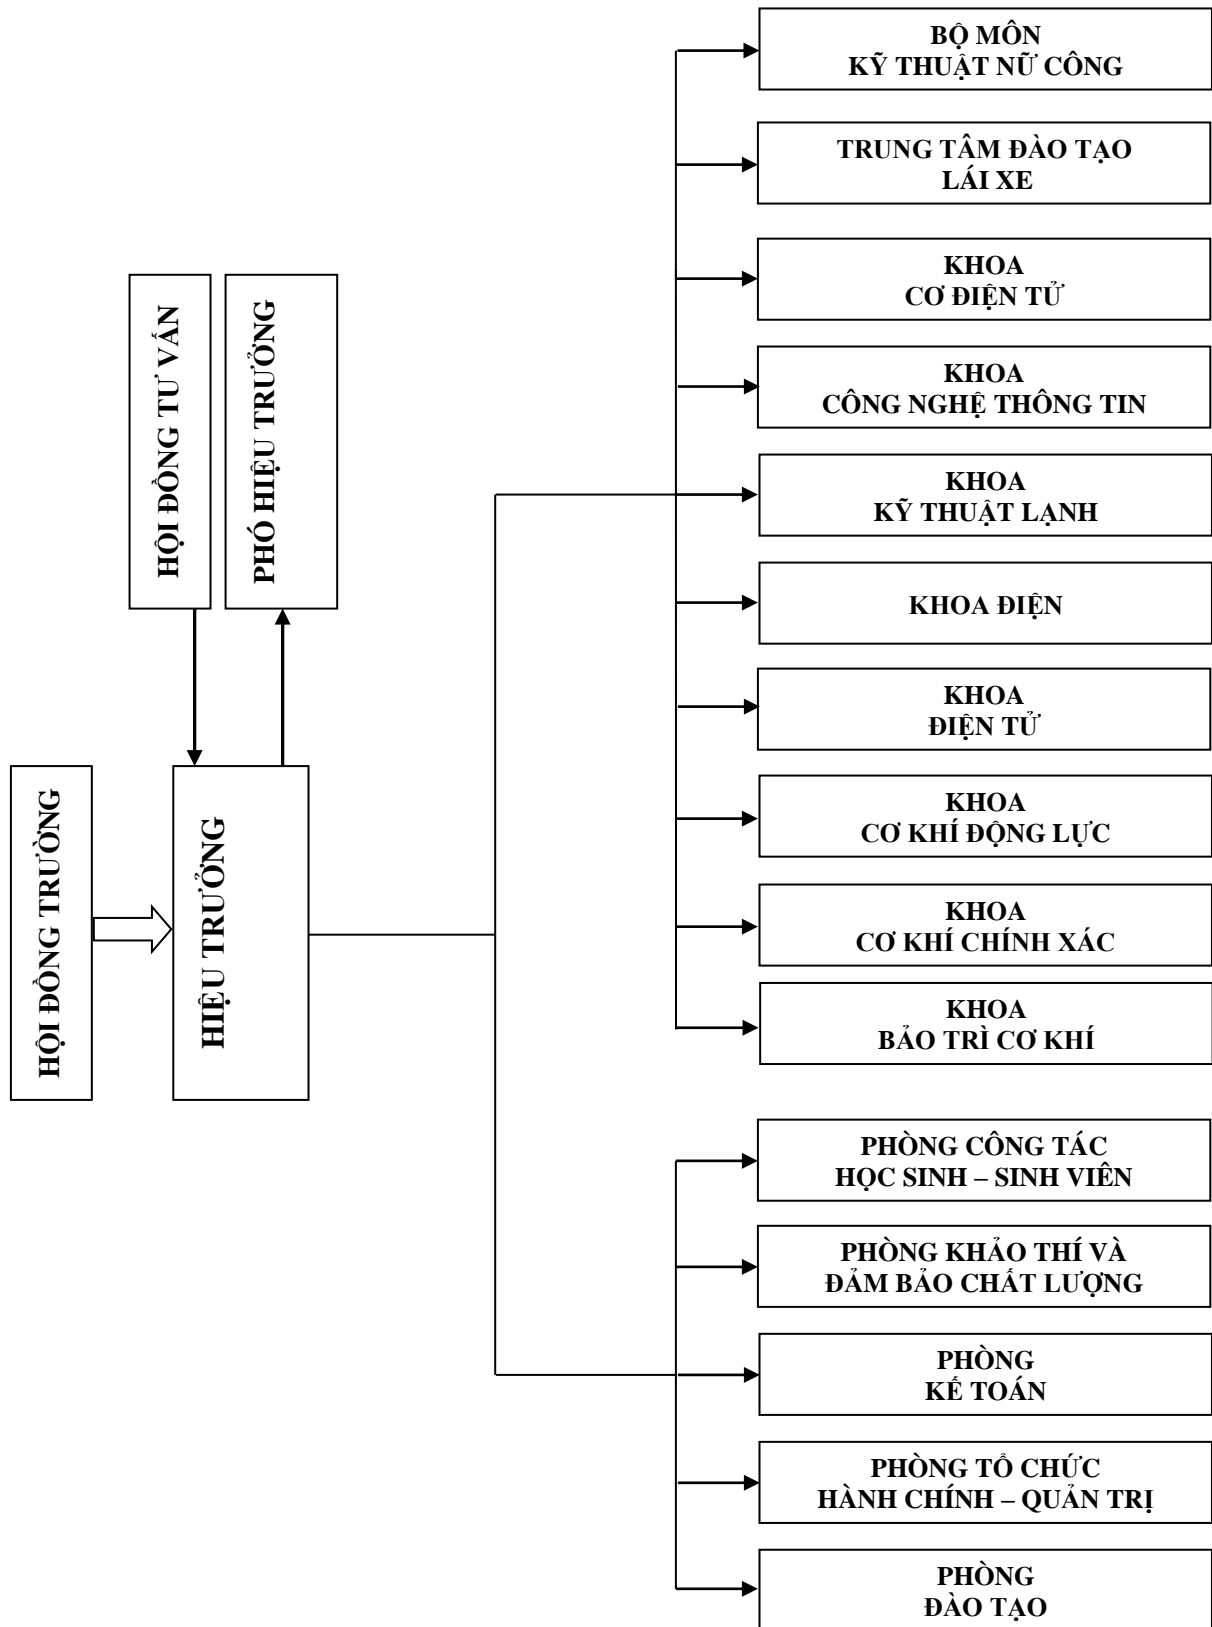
HỘI ĐỒNG TRƯỜNG

HIỆU TRƯỞNG

HỘI ĐỒNG TƯ VẤN

PHÓ HIỆU TRƯỞNG

BỘ MÔN
KỸ THUẬT NỮ CÔNG

TRUNG TÂM ĐÀO TẠO
LÁI XE

KHOA
CƠ ĐIỆN TỬ

KHOA
CÔNG NGHỆ THÔNG TIN

KHOA
KỸ THUẬT LẠNH

KHOA ĐIỆN

KHOA
ĐIỆN TỬ

KHOA
CƠ KHÍ ĐỘNG LỰC

KHOA
CƠ KHÍ CHÍNH XÁC

KHOA
BẢO TRÌ CƠ KHÍ

PHÒNG CÔNG TÁC
HỌC SINH – SINH VIÊN

PHÒNG KHẢO THÍ VÀ
ĐẢM BẢO CHẤT LƯỢNG

PHÒNG
KẾ TOÁN

PHÒNG TỔ CHỨC
HÀNH CHÍNH – QUẢN TRỊ

PHÒNG
ĐÀO TẠO